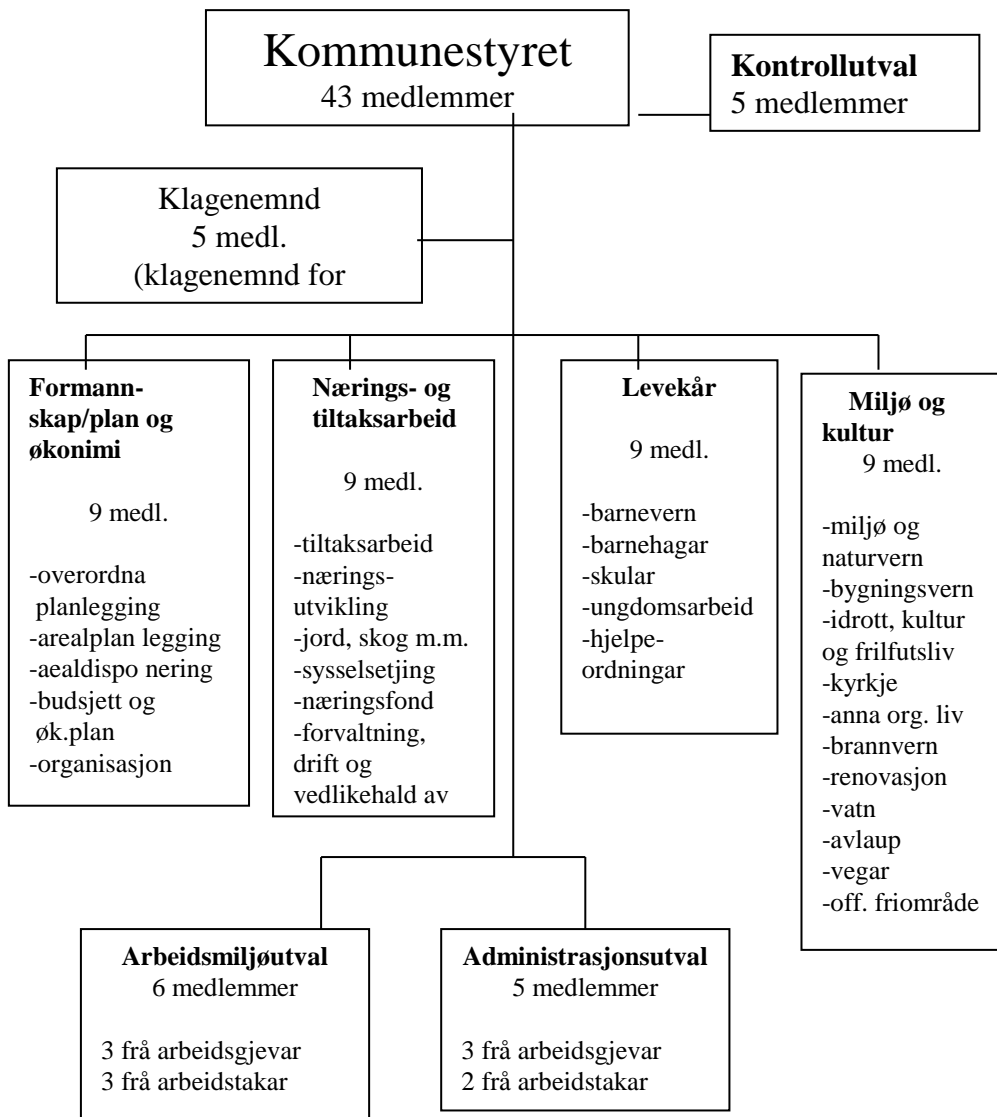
Kommunestyret
43 medlemmer

Kontrollutval
5 medlemmer

Klagenemnd
5 medl.
(klagenemnd for

Formannskap/plan og økonimi

9 medl.

-overordna planlegging
-arealplan legging
-aealdispo nering
-budsjett og øk.plan
-organisasjon

Nærings- og tiltaksarbeid

9 medl.

-tiltaksarbeid
-næringsutvikling
-jord, skog m.m.
-sysselsetjing
-næringsfond
-forvaltning, drift og vedlikehald av

Levekår

9 medl.

-barnevern
-barnehagar
-skular
-ungdomsarbeid
-hjelpeordningar

Miljø og kultur
9 medl.

-miljø og naturvern
-bygningsvern
-idrott, kultur og frilfutsliv
-kyrkje
-anna org. liv
-brannvern
-renovasjon
-vatn
-avlaup
-vegar
-off. friområde

Arbeidsmiljøutval
6 medlemmer

3 frå arbeidsgjevar
3 frå arbeidstakar

Administrasjonsutval
5 medlemmer

3 frå arbeidsgjevar
2 frå arbeidstakar